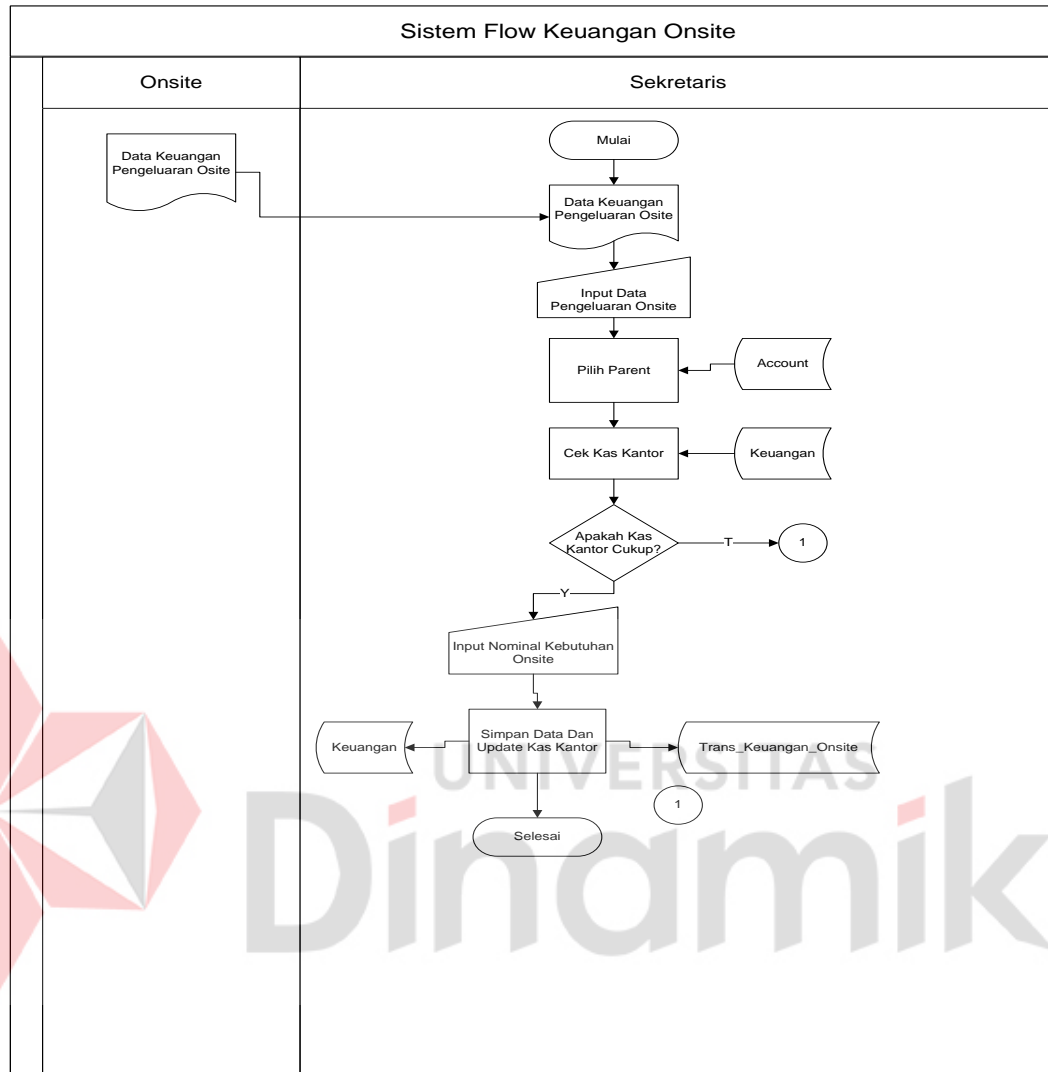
Sistem Flow Keuangan Onsite

Onsite

Sekretaris

Data Keuangan Pengeluaran Osite

Mulai

Data Keuangan Pengeluaran Osite

Input Data Pengeluaran Onsite

Pilih Parent

Account

Cek Kas Kantor

Keuangan

Apakah Kas Kantor Cukup?

T

1

Y

Input Nominal Kebutuhan Onsite

Keuangan

Simpan Data Dan Update Kas Kantor

Trans_Keuangan_Onsite

1

Selesai

UNIVERSITAS

Dinamika